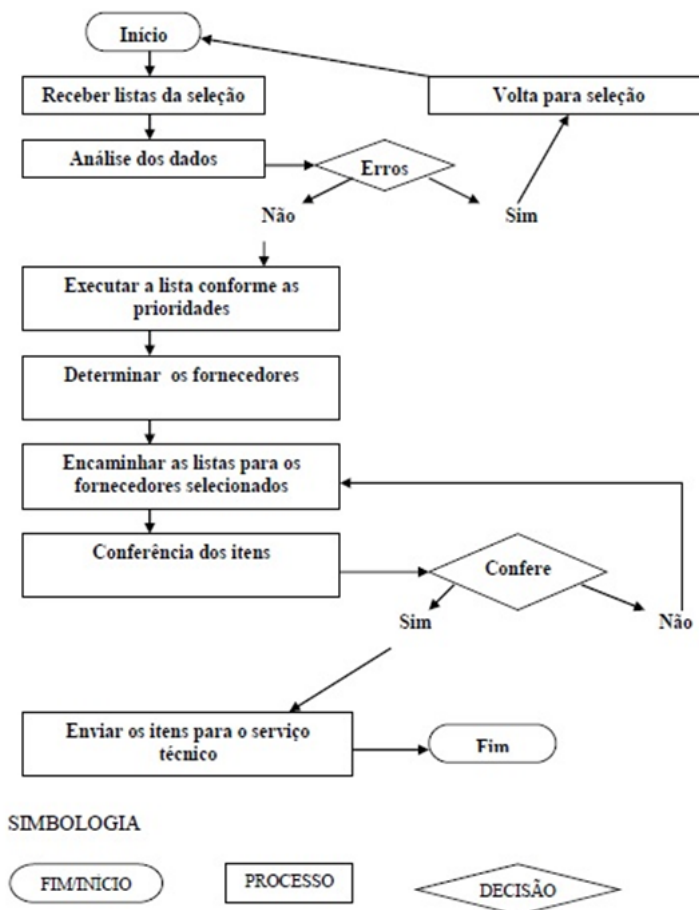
Início

Receber listas da seleção

Volta para seleção

Análise dos dados

Erros

Não

Sim

Executar a lista conforme as prioridades

Determinar os fornecedores

Encaminhar as listas para os fornecedores selecionados

Conferência dos itens

Confere

Sim

Não

Enviar os itens para o serviço técnico

Fim

SIMBOLOGIA

FIM/INICIO

PROCESSO

DECISÃO